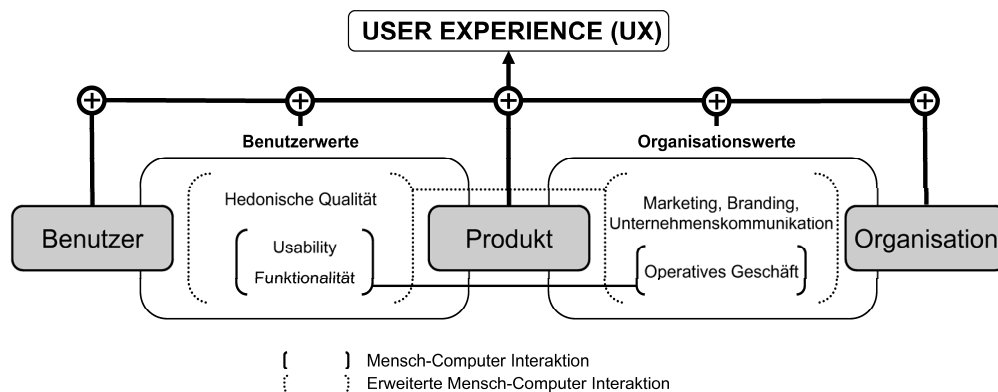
USER EXPERIENCE (UX)

Benutzerwerte

Organisationswerte

Benutzer

Hedonische Qualität

Usability

Funktionalität

Produkt

Marketing, Branding, Unternehmenskommunikation

Operatives Geschäft

Organisation

Mensch-Computer Interaktion

Erweiterte Mensch-Computer Interaktion